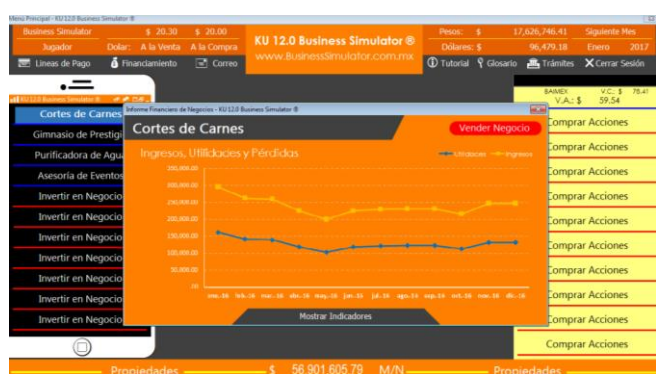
Menú Principal - KU 12.0 Business Simulator ®

Business Simulator | $ 20.30 | $ 20.00
Jugador | Dolar: A la Venta | A la Compra

KU 12.0 Business Simulator ®
www.BusinessSimulator.com.mx

Pesos: $ 17,626,746.41 | Siguiente Mes
Dolares: $ 96,479.18 | Enero 2017

Lineas de Pago | Financiamiento | Correo

Tutorial | Glosario | Trámites | Cerrar Sesión

KU 12.0 Business Simulator ®

Cortes de Carnes
Gimnasio de Prestigi
Purificadora de Agua
Asesoría de Eventos
Invertir en Negocio
Invertir en Negocio
Invertir en Negocio
Invertir en Negocio
Invertir en Negocio
Invertir en Negocio
Invertir en Negocio

BAIMEX V.C.: $ 78.41
V.A.: $ 59.54

Comprar Acciones
Comprar Acciones
Comprar Acciones
Comprar Acciones
Comprar Acciones
Comprar Acciones
Comprar Acciones
Comprar Acciones
Comprar Acciones
Comprar Acciones
Comprar Acciones

Informe Financiero de Negocios - KU 12.0 Business Simulator ®

Cortes de Carnes

Vender Negocio

Ingresos, Utilidades y Pérdidas

Utilidades Ingresos

350,000.00
300,000.00
250,000.00
200,000.00
150,000.00
100,000.00
50,000.00
.00

ene.-16 feb.-16 mar.-16 abr.-16 may.-16 jun.-16 jul.-16 ago.-16 sep.-16 oct.-16 nov.-16 dic.-16

Mostrar Indicadores

Propiedades $ 56,901,605.79 M/N Propiedades